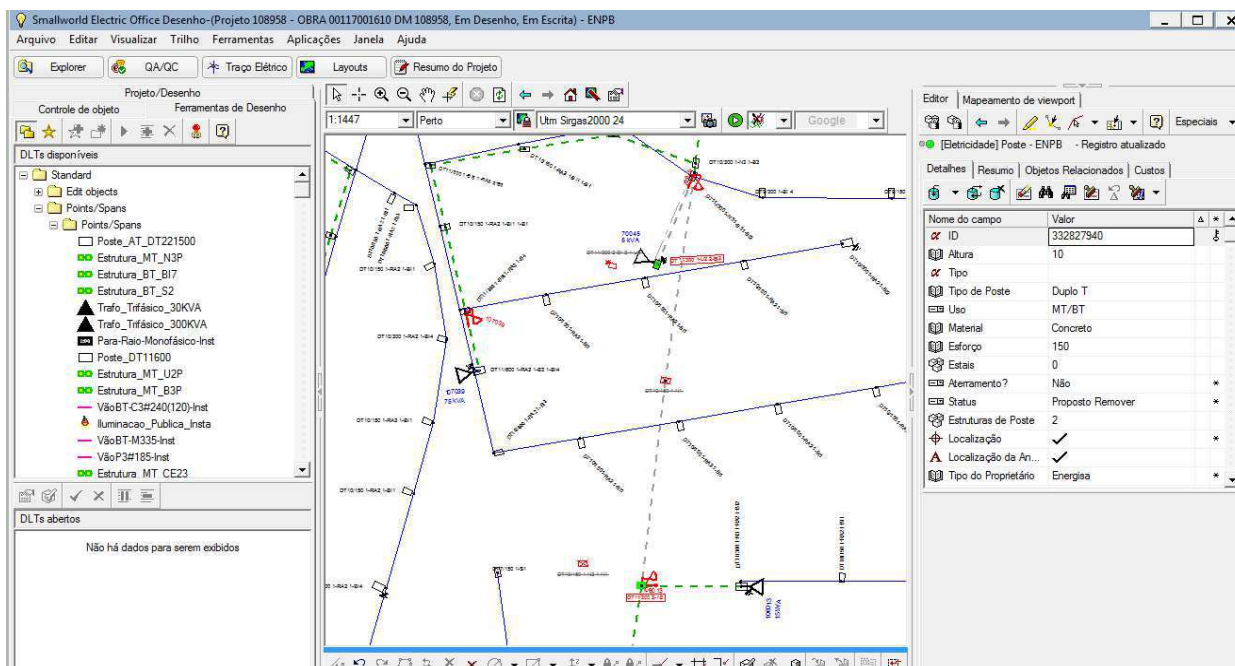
Smallworld Electric Office Desenho-(Projeto 108958 - OBRA 00117001610 DM 108958, Em Desenho, Em Escrita) - ENPB

Arquivo Editar Visualizar Trilho Ferramentas Aplicações Janela Ajuda

Explorer QA/QC Traço Elétrico Layouts Resumo do Projeto

Projeto/Desenho
Controle de objeto Ferramentas de Desenho

DLTs disponíveis
Standard
Edit objects
Points/Spans
Points/Spans
Poste_AT_DT221500
Estrutura_MT_N3P
Estrutura_BT_BI7
Estrutura_BT_S2
Trafo_Trifásico_30KVA
Trafo_Trifásico_300KVA
Para-Raio-Monofásico-Inst
Poste_DT11600
Estrutura_MT_U2P
Estrutura_MT_B3P
VãoBT-C3#240(120)-Inst
Iluminacao_Publica_Insta
VãoBT-M335-Inst
VãoP3#185-Inst
Estrutura_MT_CE23

DLTs abertos
Não há dados para serem exibidos

1:1447 Perto Utm Sirgas2000 24 Google

70045
5 kVA

67039
75KVA

Editor Mapeamento de viewport
Especiais
[Eletricidade] Poste - ENPB - Registro atualizado
Detalhes Resumo Objetos Relacionados Custos

| Nome do campo | Valor |
|---|---|
| ID | 332827940 |
| Altura | 10 |
| Tipo | |
| Tipo de Poste | Duplo T |
| Uso | MT/BT |
| Material | Concreto |
| Esforço | 150 |
| Estais | 0 |
| Aterramento? | Não |
| Status | Proposto Remover |
| Estruturas de Poste | 2 |
| Localização | ✓ |
| Localização da An... | ✓ |
| Tipo do Proprietário | Energisa |